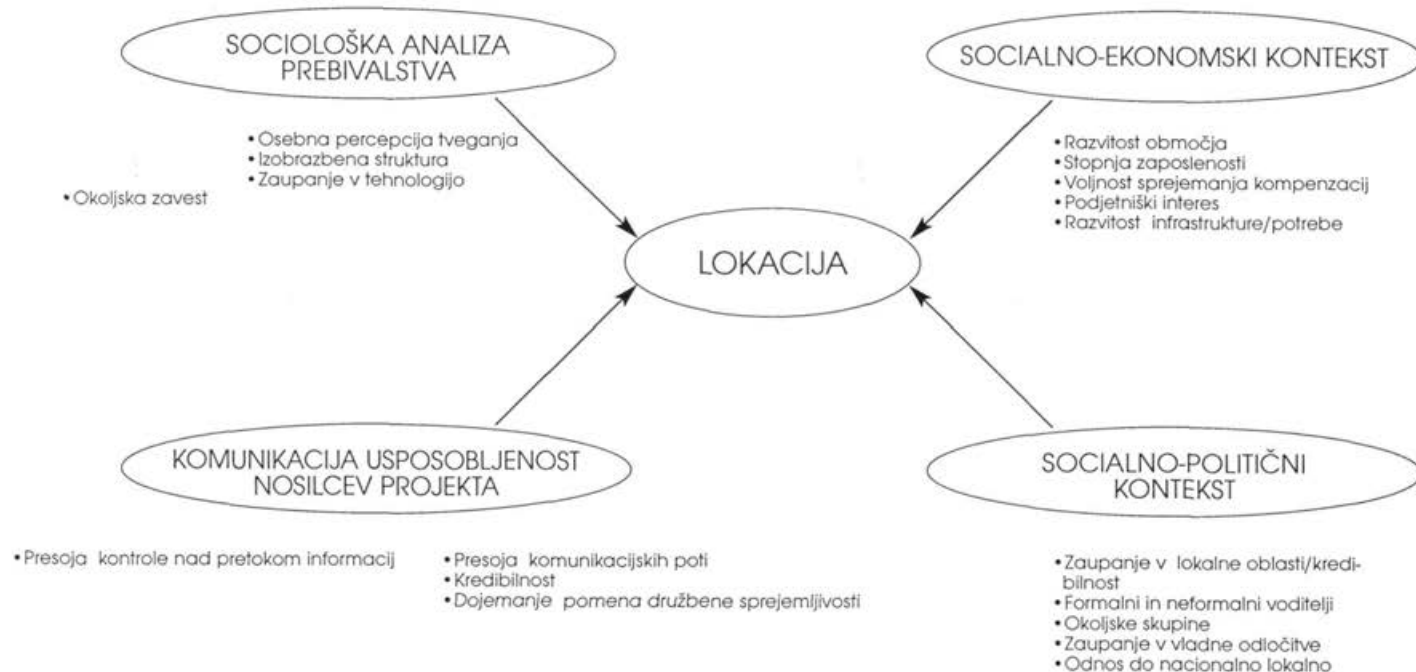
SOCIOLOŠKA ANALIZA PREBIVALSTVA

• Osebna percepcija tveganja
• Izobrazbena struktura
• Zaupanje v tehnologijo

• Okoljska zavest

SOCIALNO-EKONOMSKI KONTEKST

• Razvitost območja
• Stopnja zaposlenosti
• Voljnost sprejemanja kompenzacij
• Podjetniški interes
• Razvitost infrastrukture/potrebe

LOKACIJA

KOMUNIKACIJA USPOSOBLJENOST NOSILCEV PROJEKTA

• Presoja kontrole nad pretokom informacij

• Presoja komunikacijskih poti
• Kredibilnost
• Dojemanje pomena družbene sprejemljivosti

SOCIALNO-POLITIČNI KONTEKST

• Zaupanje v lokalne oblasti/kredibilnost
• Formalni in neformalni voditelji
• Okoljske skupine
• Zaupanje v vladne odločitve
• Odnos do nacionalno lokalno